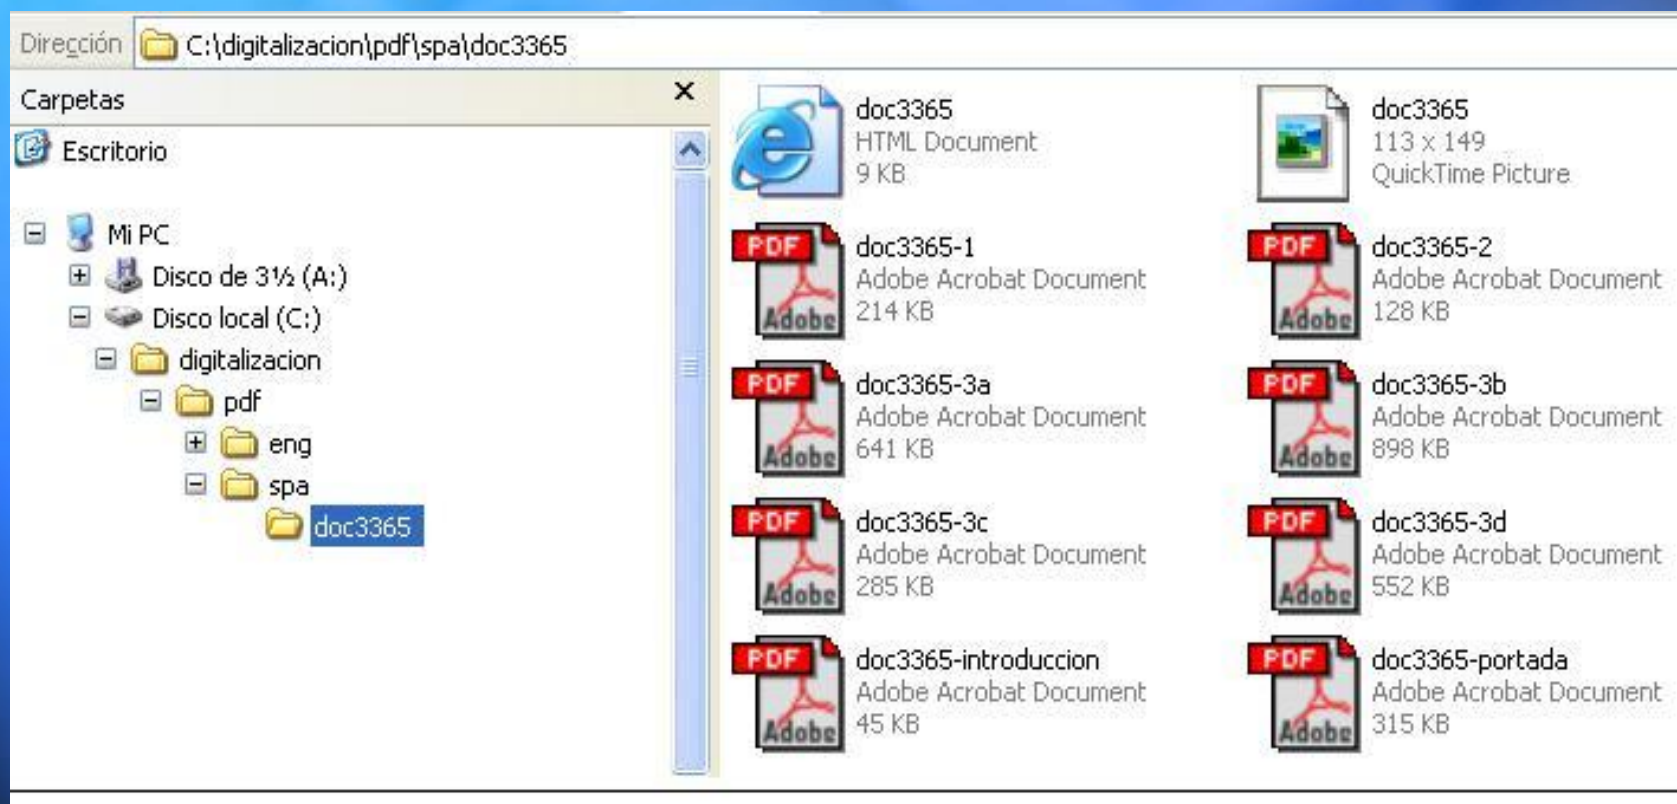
Dirección C:\digitalizacion\pdf\spa\doc3365

Carpetas ×

Escritorio

Mi PC
Disco de 3½ (A:)
Disco local (C:)
digitalizacion
pdf
eng
spa
doc3365

doc3365
HTML Document
9 KB

doc3365
113 x 149
QuickTime Picture

doc3365-1
Adobe Acrobat Document
214 KB

doc3365-2
Adobe Acrobat Document
128 KB

doc3365-3a
Adobe Acrobat Document
641 KB

doc3365-3b
Adobe Acrobat Document
898 KB

doc3365-3c
Adobe Acrobat Document
285 KB

doc3365-3d
Adobe Acrobat Document
552 KB

doc3365-introduccion
Adobe Acrobat Document
45 KB

doc3365-portada
Adobe Acrobat Document
315 KB